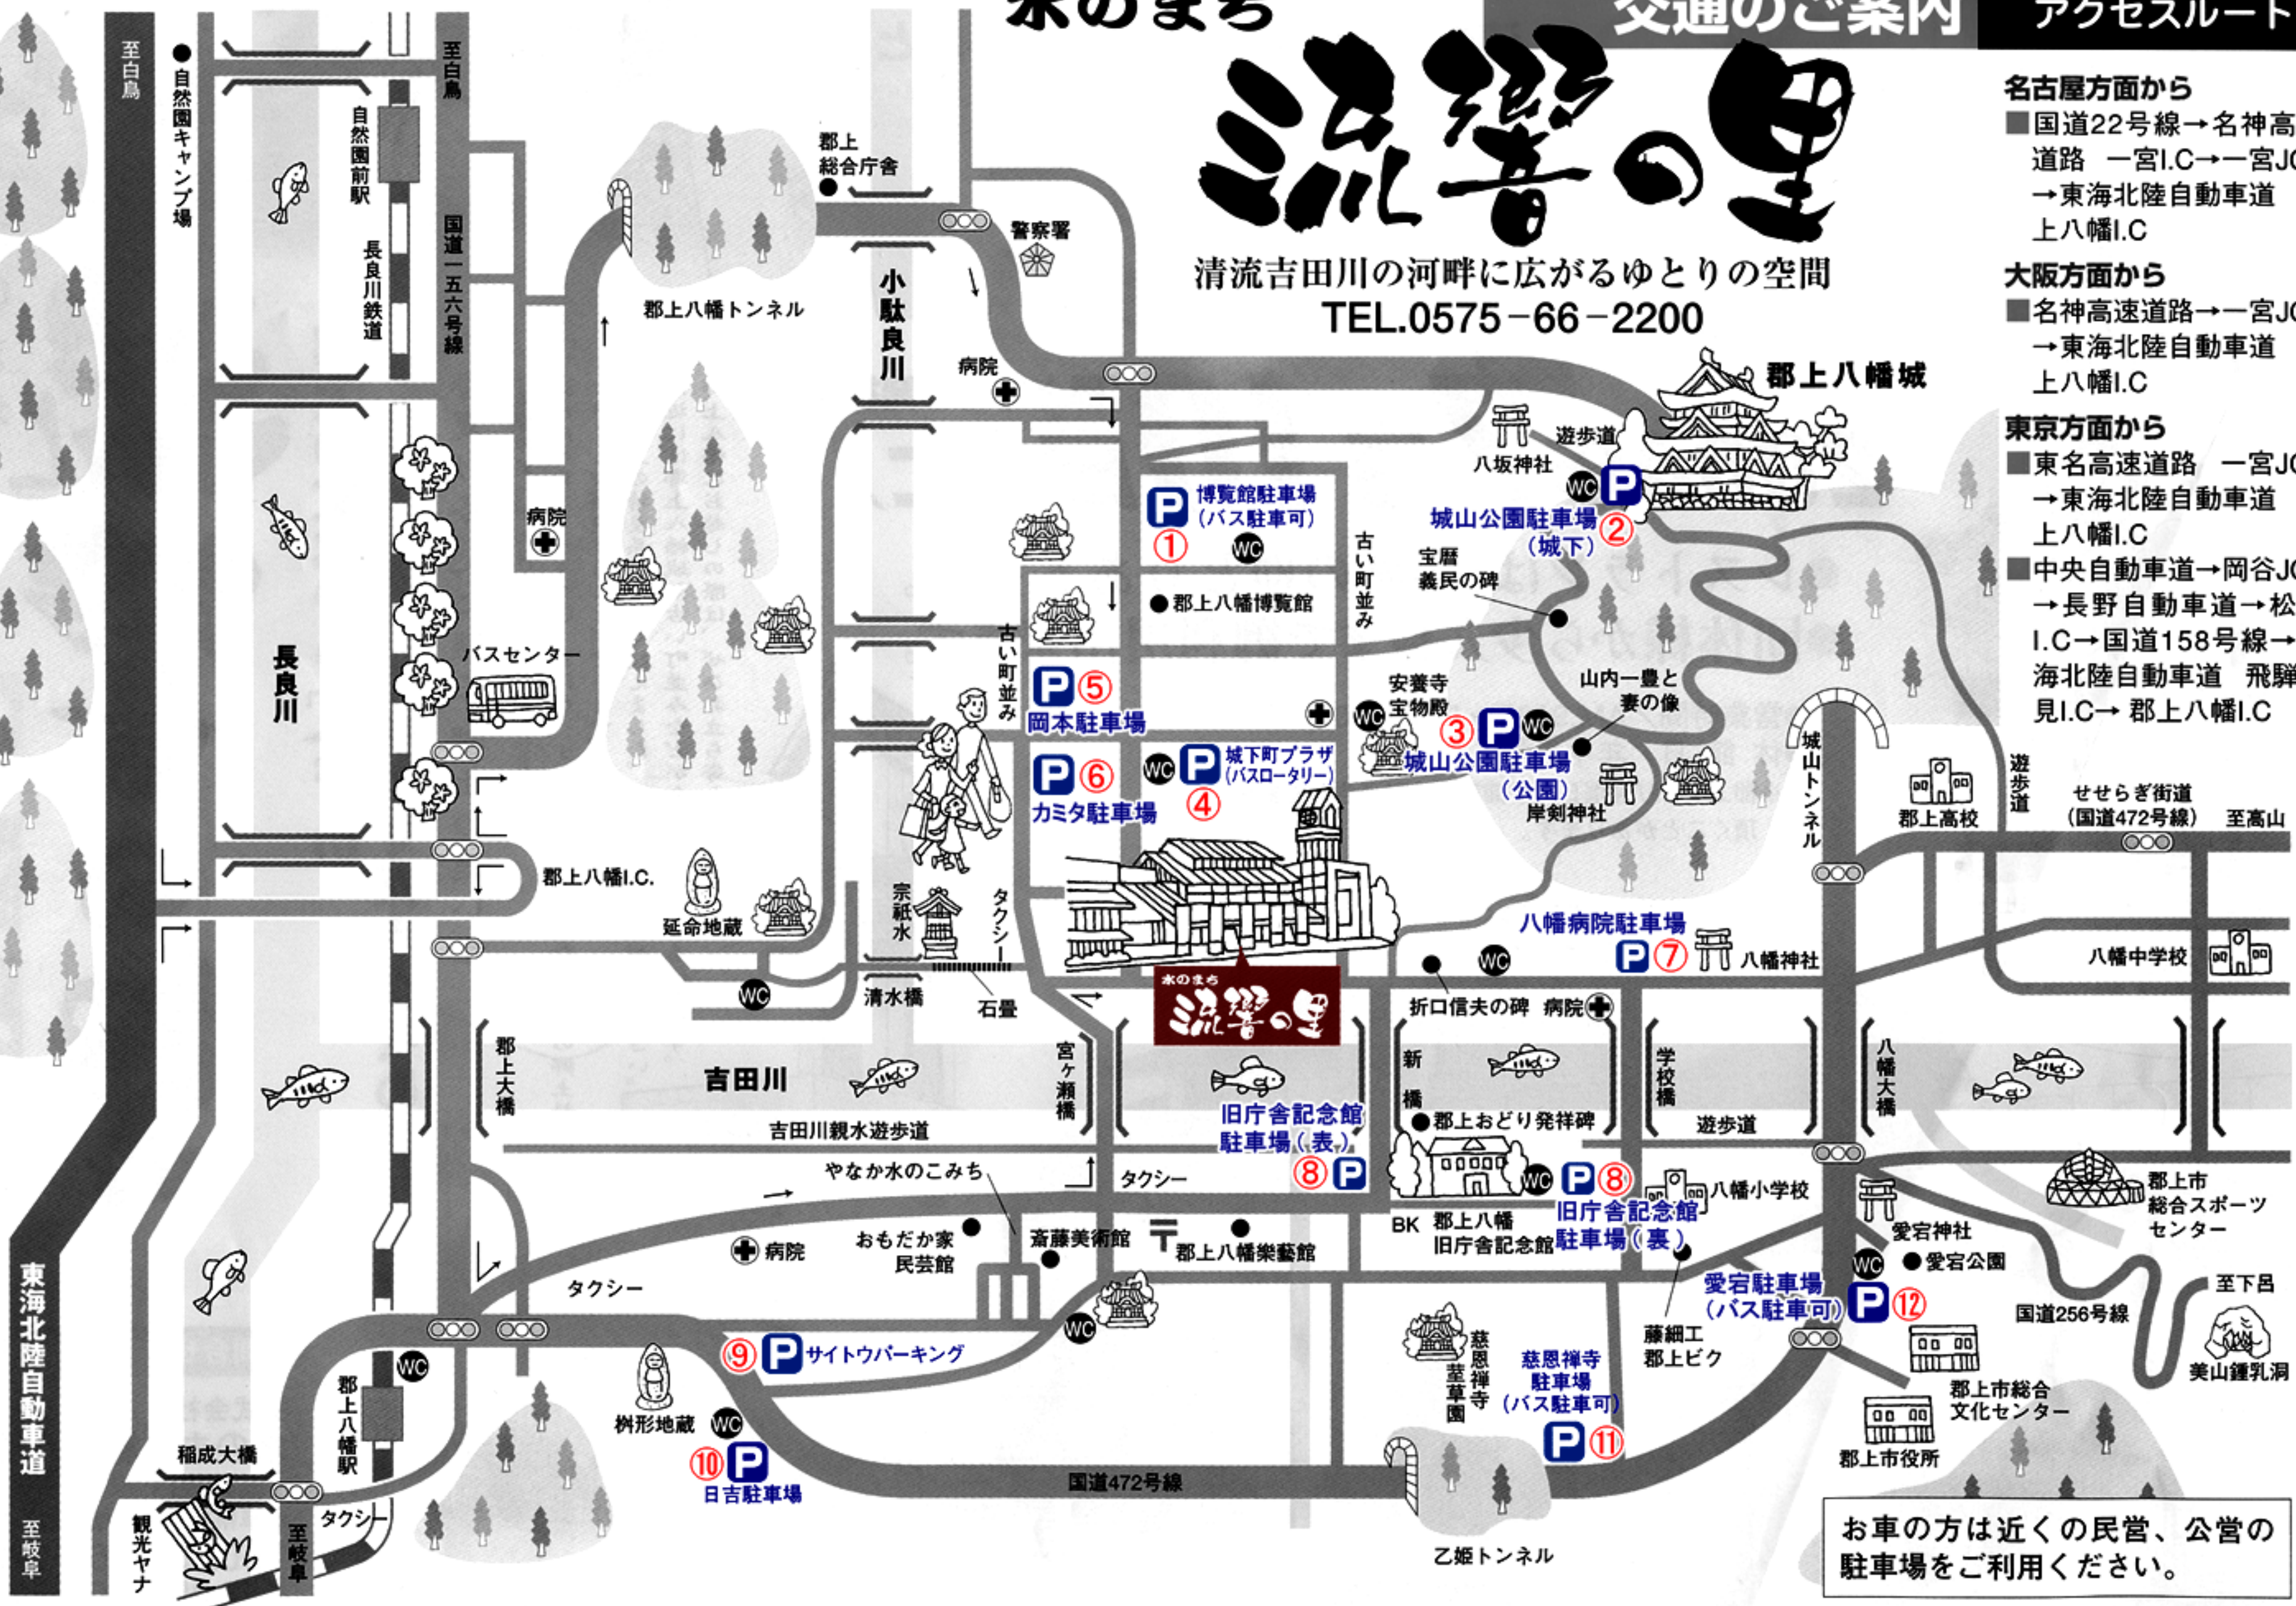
水のまち
流響の里
清流吉田川の河畔に広がるゆとりの空間
TEL.0575－66－2200

交通のご案内　アクセスルート

名古屋方面から
■国道22号線→名神高速道路　一宮I.C→一宮JC→東海北陸自動車道　郡上八幡I.C

大阪方面から
■名神高速道路→一宮JC→東海北陸自動車道　郡上八幡I.C

東京方面から
■東名高速道路　一宮JC→東海北陸自動車道　郡上八幡I.C
■中央自動車道→岡谷JC→長野自動車道→松本I.C→国道158号線→東海北陸自動車道　飛騨清見I.C→ 郡上八幡I.C

至白鳥
至白鳥
自然園キャンプ場
自然園前駅
長良川鉄道
国道一五六号線
郡上総合庁舎
警察署
郡上八幡トンネル
小駄良川
病院
病院
バスセンター
長良川
郡上八幡I.C.
延命地蔵
宗祇水
タクシー
清水橋
石畳
郡上八幡城
遊歩道
八坂神社
博覧館駐車場（バス駐車可）①
城山公園駐車場（城下）②
宝暦義民の碑
古い町並み
郡上八幡博覧館
古い町並み
岡本駐車場 ⑤
カミタ駐車場 ⑥
城下町プラザ（バスロータリー）④
安養寺宝物殿
③ 城山公園駐車場（公園）
山内一豊と妻の像
岸剣神社
城山トンネル
郡上高校
遊歩道
せせらぎ街道（国道472号線）
至高山
八幡病院駐車場
⑦ 八幡神社
八幡中学校
折口信夫の碑
病院
郡上大橋
吉田川
宮ヶ瀬橋
新橋
学校橋
八幡大橋
遊歩道
吉田川親水遊歩道
旧庁舎記念館駐車場（表）⑧
郡上おどり発祥碑
やなか水のこみち
タクシー
⑧ 旧庁舎記念館駐車場（裏）
八幡小学校
BK
郡上八幡旧庁舎記念館
病院
おもだか家民芸館
斎藤美術館
郡上八幡楽藝館
愛宕神社
愛宕公園
郡上市総合スポーツセンター
至下呂
国道256号線
美山鍾乳洞
タクシー
⑨ サイトウパーキング
愛宕駐車場（バス駐車可）⑫
藤細工郡上ビク
慈恩禅寺駐車場（バス駐車可）⑪
慈恩禅寺
荎草園
郡上市総合文化センター
郡上市役所
郡上八幡駅
稲成大橋
桝形地蔵
⑩ 日吉駐車場
国道472号線
乙姫トンネル
東海北陸自動車道
至岐阜
至岐阜
観光ヤナ
タクシー
WC

お車の方は近くの民営、公営の駐車場をご利用ください。